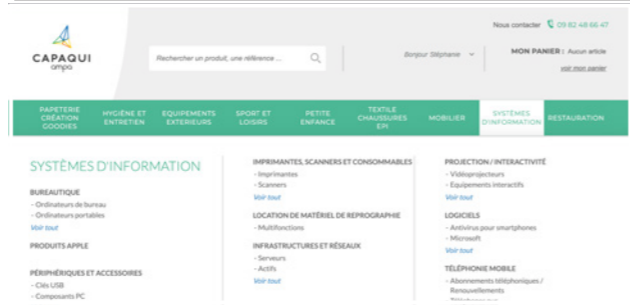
Nous contacter 09 82 48 66 47

CAPAQUI ampa

Rechercher un produit, une référence ...

Bonjour Stéphane

MON PANIER : Aucun article

voir mon panier

PAPETERIE CRÉATION GOODIES

HYGIÈNE ET ENTRETIEN

EQUIPEMENTS EXTERIEURS

SPORT ET LOISIRS

PETITE ENFANCE

TEXTILE CHAUSSURES EPI

MOBILIER

SYSTÈMES D'INFORMATION

RESTAURATION

SYSTÈMES D'INFORMATION

BUREAUTIQUE
- Ordinateurs de bureau
- Ordinateurs portables
Voir tout

PRODUITS APPLE

PÉRIPHÉRIQUES ET ACCESSOIRES
- Clés USB
- Composants PC

IMPRIMANTES, SCANNERS ET CONSOMMABLES
- Imprimantes
- Scanners
Voir tout

LOCATION DE MATÉRIEL DE REPROGRAPHIE
- Multifonctions

INFRASTRUCTURES ET RÉSEAUX
- Serveurs
- Actifs
Voir tout

PROJECTION / INTERACTIVITÉ
- Vidéoprojecteurs
- Equipements interactifs
Voir tout

LOGICIELS
- Antivirus pour smartphones
- Microsoft
Voir tout

TÉLÉPHONIE MOBILE
- Abonnements téléphoniques / Renouvellements
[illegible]